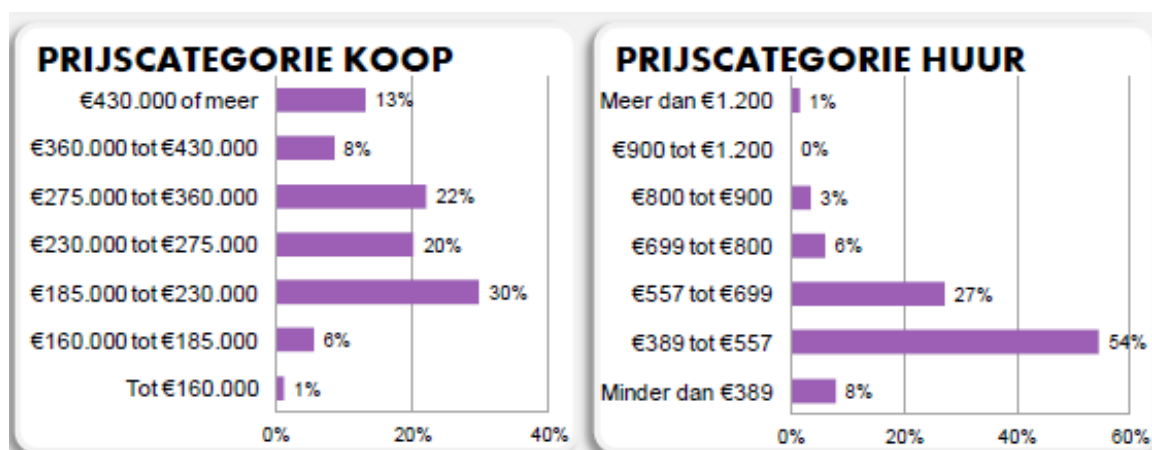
PRIJSCATEGORIE KOOP

| | |
|---|---|
| €430.000 of meer | 13% |
| €360.000 tot €430.000 | 8% |
| €275.000 tot €360.000 | 22% |
| €230.000 tot €275.000 | 20% |
| €185.000 tot €230.000 | 30% |
| €160.000 tot €185.000 | 6% |
| Tot €160.000 | 1% |

0% 20% 40%

PRIJSCATEGORIE HUUR

| | |
|---|---|
| Meer dan €1.200 | 1% |
| €900 tot €1.200 | 0% |
| €800 tot €900 | 3% |
| €699 tot €800 | 6% |
| €557 tot €699 | 27% |
| €389 tot €557 | 54% |
| Minder dan €389 | 8% |

0% 20% 40% 60%